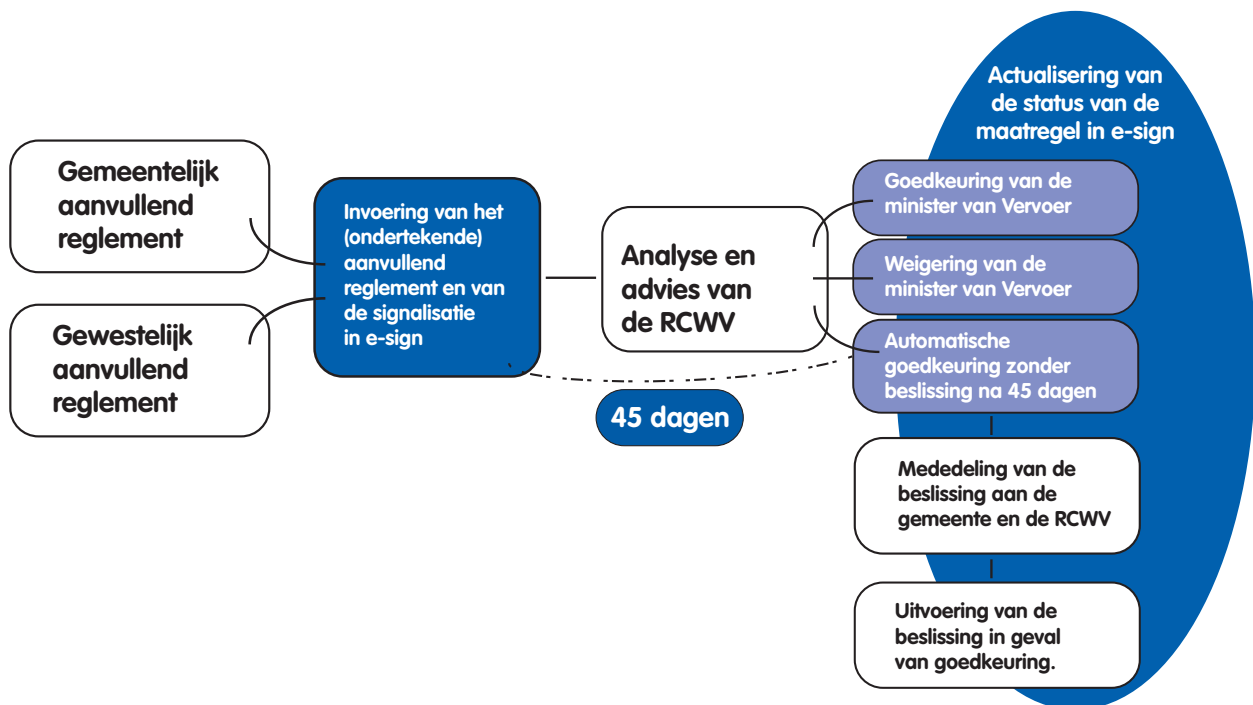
Gemeentelijk aanvullend reglement

Gewestelijk aanvullend reglement

Invoering van het (ondertekende) aanvullend reglement en van de signalisatie in e-sign

Analyse en advies van de RCWV

45 dagen

Actualisering van de status van de maatregel in e-sign

Goedkeuring van de minister van Vervoer

Weigering van de minister van Vervoer

Automatische goedkeuring zonder beslissing na 45 dagen

Mededeling van de beslissing aan de gemeente en de RCWV

Uitvoering van de beslissing in geval van goedkeuring.